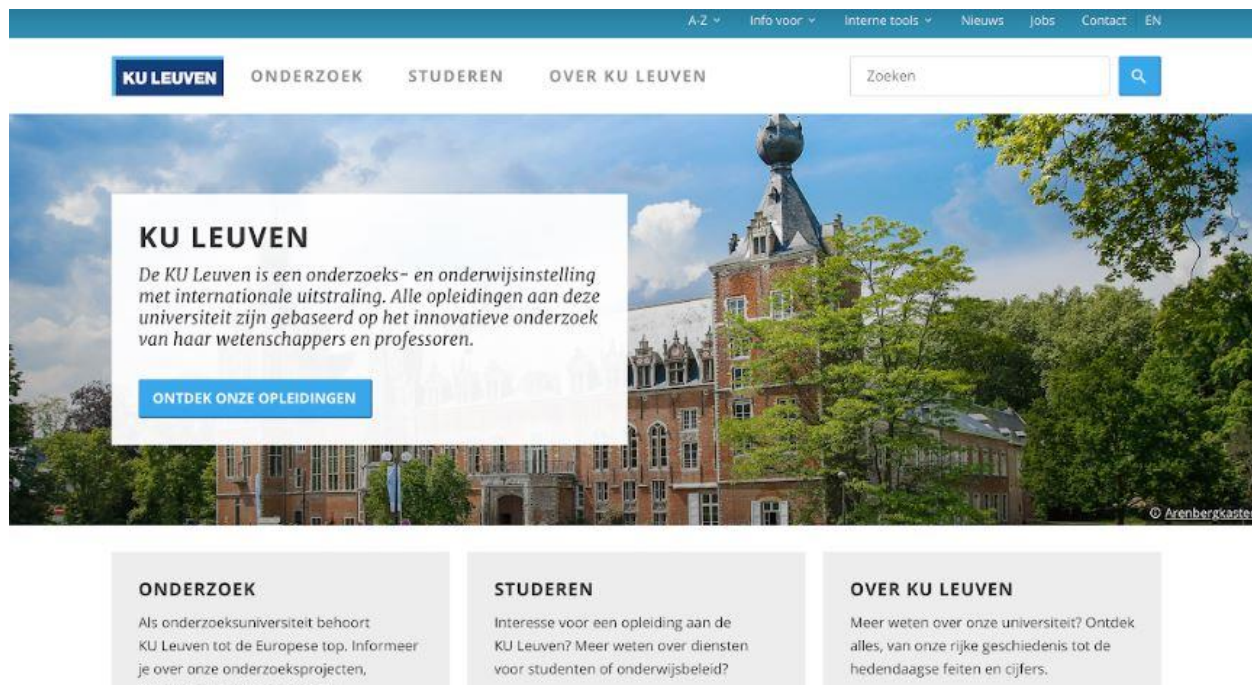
A-Z Info voor Interne tools Nieuws Jobs Contact EN

KU LEUVEN ONDERZOEK STUDEREN OVER KU LEUVEN

Zoeken

KU LEUVEN

De KU Leuven is een onderzoeks- en onderwijsinstelling met internationale uitstraling. Alle opleidingen aan deze universiteit zijn gebaseerd op het innovatieve onderzoek van haar wetenschappers en professoren.

ONTDEK ONZE OPLEIDINGEN

© Arenbergkaste

ONDERZOEK

Als onderzoeksuniversiteit behoort KU Leuven tot de Europese top. Informeer je over onze onderzoeksprojecten,

STUDEREN

Interesse voor een opleiding aan de KU Leuven? Meer weten over diensten voor studenten of onderwijsbeleid?

OVER KU LEUVEN

Meer weten over onze universiteit? Ontdek alles, van onze rijke geschiedenis tot de hedendaagse feiten en cijfers.